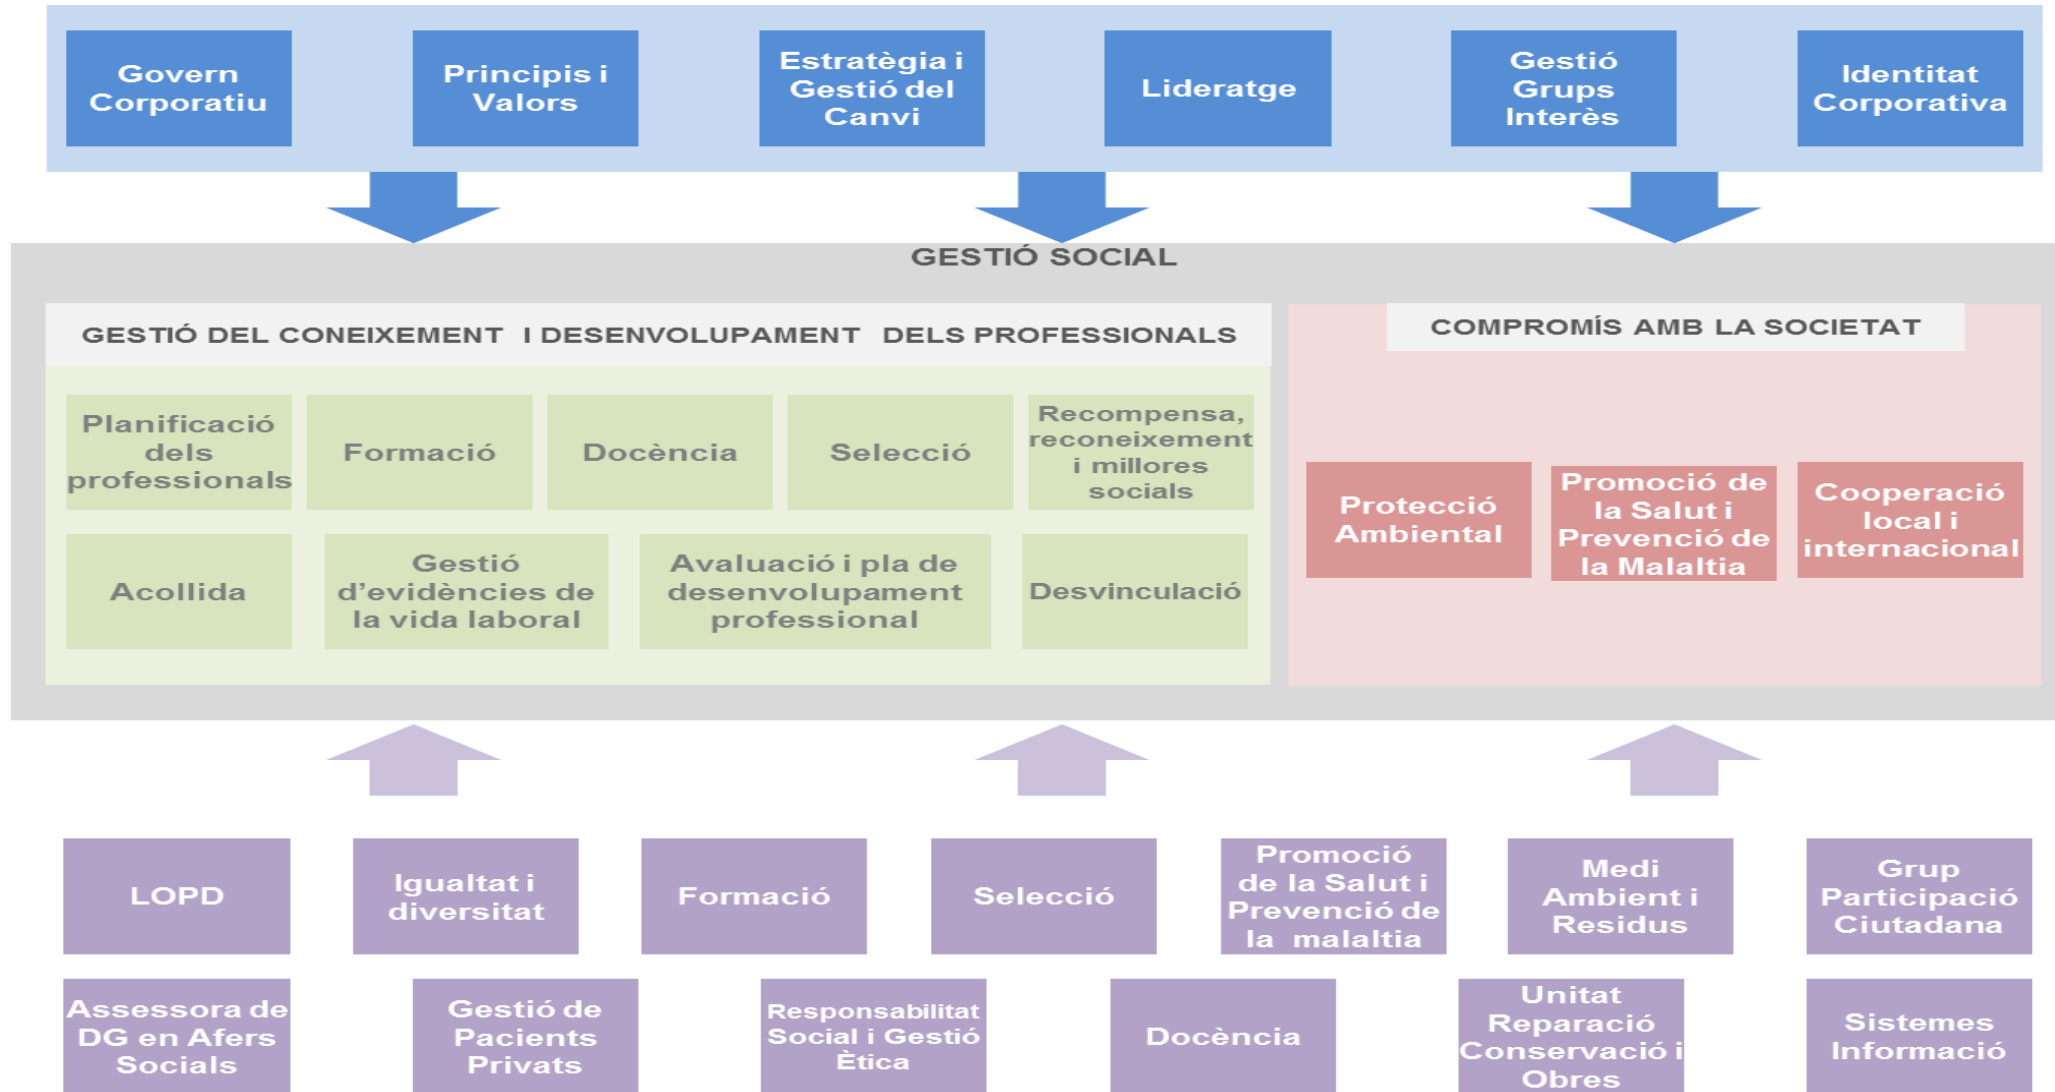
Govern Corporatiu

Principis i Valors

Estratègia i Gestió del Canvi

Lideratge

Gestió Grups Interès

Identitat Corporativa

GESTIÓ SOCIAL

GESTIÓ DEL CONEIXEMENT I DESENVOLUPAMENT DELS PROFESSIONALS

Planificació dels professionals

Formació

Docència

Selecció

Recompensa, reconeixement i millores socials

Acollida

Gestió d'evidències de la vida laboral

Avaluació i pla de desenvolupament professional

Desvinculació

COMPROMÍS AMB LA SOCIETAT

Protecció Ambiental

Promoció de la Salut i Prevenció de la Malaltia

Cooperació local i internacional

LOPD

Igualtat i diversitat

Formació

Selecció

Promoció de la Salut i Prevenció de la malaltia

Medi Ambient i Residus

Grup Participació Ciutadana

Assessora de DG en Afers Socials

Gestió de Pacients Privats

Responsabilitat Social i Gestió Ètica

Docència

Unitat Reparació Conservació i Obres

Sistemes Informació